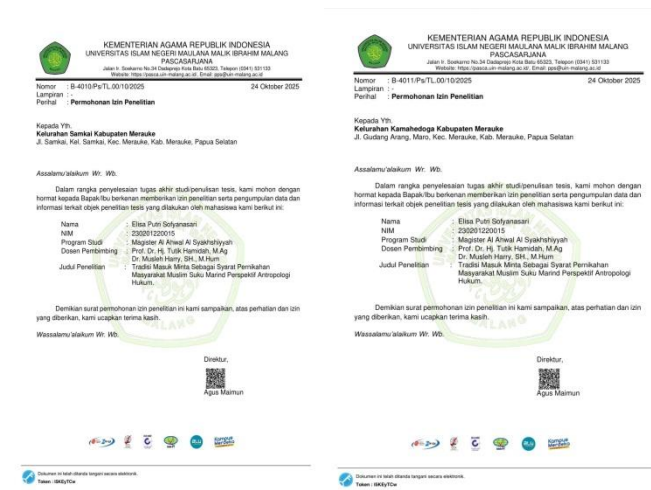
KEMENTERIAN AGAMA REPUBLIK INDONESIA
UNIVERSITAS ISLAM NEGERI MAULANA MALIK IBRAHIM MALANG
PASCASARJANA
Jalan Ir. Soekarno No.34 Dadaprejo Kota Batu 65323, Telepon (0341) 531133
Website: https://pasca.uin-malang.ac.id/, Email: pps@uin-malang.ac.id

Nomor : B-4010/Ps/TL.00/10/2025 24 Oktober 2025
Lampiran : -
Perihal : Permohonan Izin Penelitian

Kepada Yth.
Kelurahan Samkai Kabupaten Merauke
Jl. Samkai, Kel. Samkai, Kec. Merauke, Kab. Merauke, Papua Selatan

Assalamu'alaikum Wr. Wb.

Dalam rangka penyelesaian tugas akhir studi/penulisan tesis, kami mohon dengan hormat kepada Bapak/Ibu berkenan memberikan izin penelitian serta pengumpulan data dan informasi terkait objek penelitian tesis yang dilakukan oleh mahasiswa kami berikut ini:

Nama : Elisa Putri Sofyanasari
NIM : 230201220015
Program Studi : Magister Al Ahwal Al Syakhshiyyah
Dosen Pembimbing : Prof. Dr. Hj. Tutik Hamidah, M.Ag
Dr. Musleh Harry, SH., M.Hum
Judul Penelitian : Tradisi Masuk Minta Sebagai Syarat Pernikahan Masyarakat Muslim Suku Marind Perspektif Antropologi Hukum.

Demikian surat permohonan izin penelitian ini kami sampaikan, atas perhatian dan izin yang diberikan, kami ucapkan terima kasih.

Wassalamu'alaikum Wr. Wb.

Direktur,

Agus Maimun

Dokumen ini telah ditanda tangani secara elektronik.
Token : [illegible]

KEMENTERIAN AGAMA REPUBLIK INDONESIA
UNIVERSITAS ISLAM NEGERI MAULANA MALIK IBRAHIM MALANG
PASCASARJANA
Jalan Ir. Soekarno No.34 Dadaprejo Kota Batu 65323, Telepon (0341) 531133
Website: https://pasca.uin-malang.ac.id/, Email: pps@uin-malang.ac.id

Nomor : B-4011/Ps/TL.00/10/2025 24 Oktober 2025
Lampiran : -
Perihal : Permohonan Izin Penelitian

Kepada Yth.
Kelurahan Kamahedoga Kabupaten Merauke
Jl. Gudang Arang, Maro, Kec. Merauke, Kab. Merauke, Papua Selatan

Assalamu'alaikum Wr. Wb.

Dalam rangka penyelesaian tugas akhir studi/penulisan tesis, kami mohon dengan hormat kepada Bapak/Ibu berkenan memberikan izin penelitian serta pengumpulan data dan informasi terkait objek penelitian tesis yang dilakukan oleh mahasiswa kami berikut ini:

Nama : Elisa Putri Sofyanasari
NIM : 230201220015
Program Studi : Magister Al Ahwal Al Syakhshiyyah
Dosen Pembimbing : Prof. Dr. Hj. Tutik Hamidah, M.Ag
Dr. Musleh Harry, SH., M.Hum
Judul Penelitian : Tradisi Masuk Minta Sebagai Syarat Pernikahan Masyarakat Muslim Suku Marind Perspektif Antropologi Hukum.

Demikian surat permohonan izin penelitian ini kami sampaikan, atas perhatian dan izin yang diberikan, kami ucapkan terima kasih.

Wassalamu'alaikum Wr. Wb.

Direktur,

Agus Maimun

Dokumen ini telah ditanda tangani secara elektronik.
Token : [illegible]